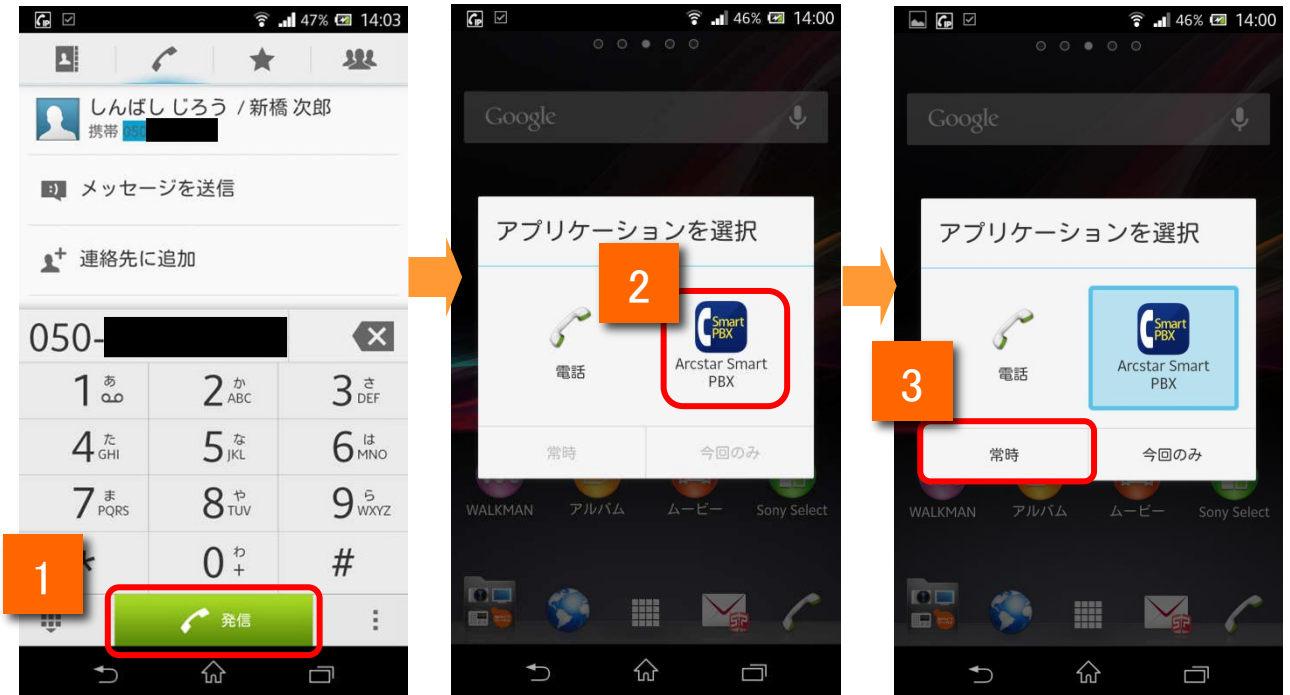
47% 14:03

しんばし じろう / 新橋 次郎
携帯 050

メッセージを送信

連絡先に追加

050-

1 あ
2 か ABC
3 さ DEF
4 た GHI
5 な JKL
6 は MNO
7 ま PQRS
8 や TUV
9 ら WXYZ
0 わ +
#

1

発信

46% 14:00

Google

アプリケーションを選択

2

電話

Smart PBX

Arcstar Smart PBX

常時

今回のみ

WALKMAN アルバム ムービー Sony Select

46% 14:00

Google

アプリケーションを選択

電話

Smart PBX

Arcstar Smart PBX

3

常時

今回のみ

WALKMAN アルバム ムービー Sony Select